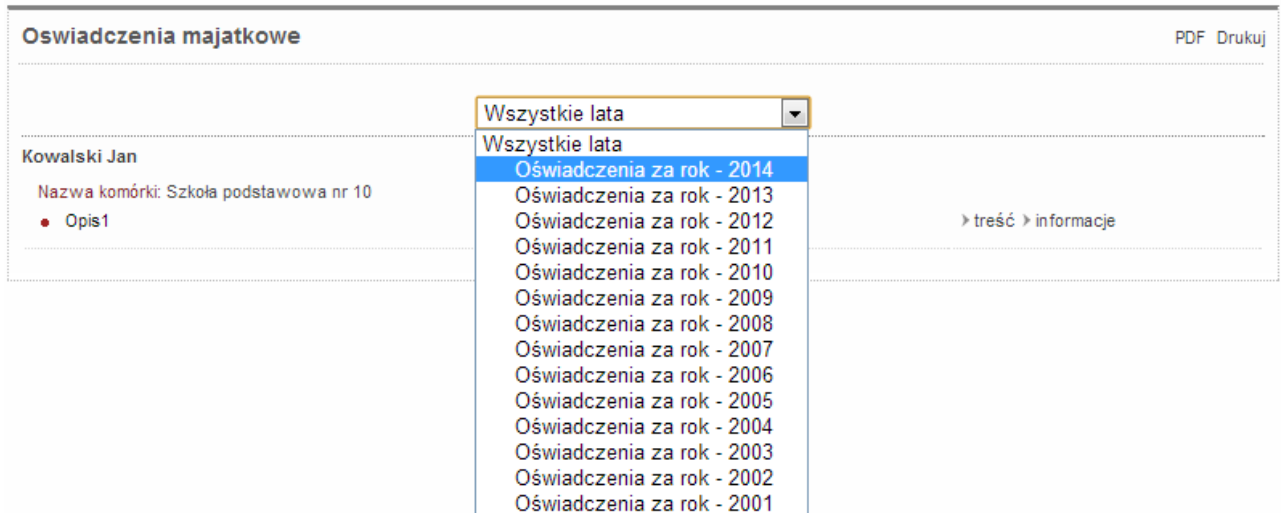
Oswiadczenia majatkowe

PDF Drukuj

Wszystkie lata

Wszystkie lata
Oświadczenia za rok - 2014
Oświadczenia za rok - 2013
Oświadczenia za rok - 2012
Oświadczenia za rok - 2011
Oświadczenia za rok - 2010
Oświadczenia za rok - 2009
Oświadczenia za rok - 2008
Oświadczenia za rok - 2007
Oświadczenia za rok - 2006
Oświadczenia za rok - 2005
Oświadczenia za rok - 2004
Oświadczenia za rok - 2003
Oświadczenia za rok - 2002
Oświadczenia za rok - 2001

Kowalski Jan

Nazwa komórki: Szkoła podstawowa nr 10

Opis1

treść informacje